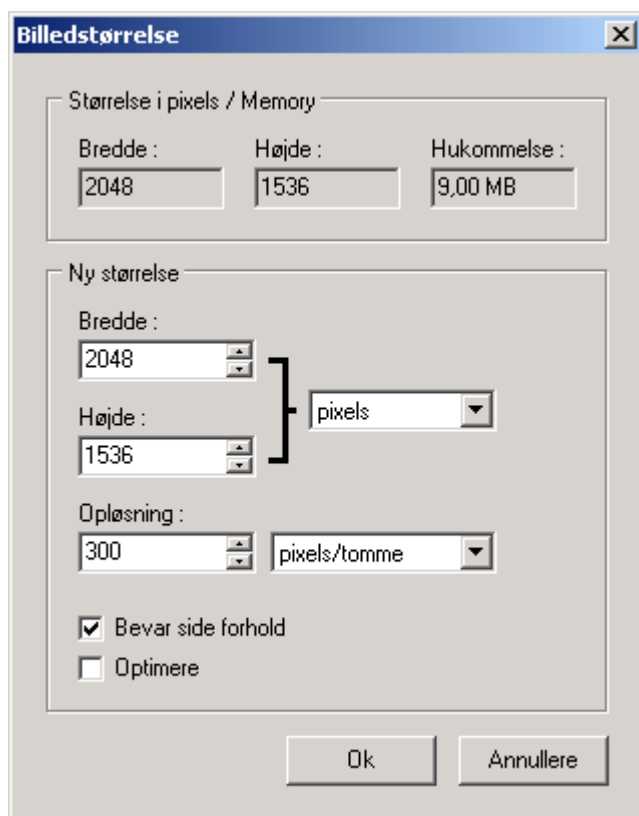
Billedstørrelse

Størrelse i pixels / Memory

Bredde :
2048

Højde :
1536

Hukommelse :
9,00 MB

Ny størrelse

Bredde :
2048

Højde :
1536

pixels

Opløsning :
300

pixels/tomme

Bevar side forhold

Optimere

Ok

Annullere